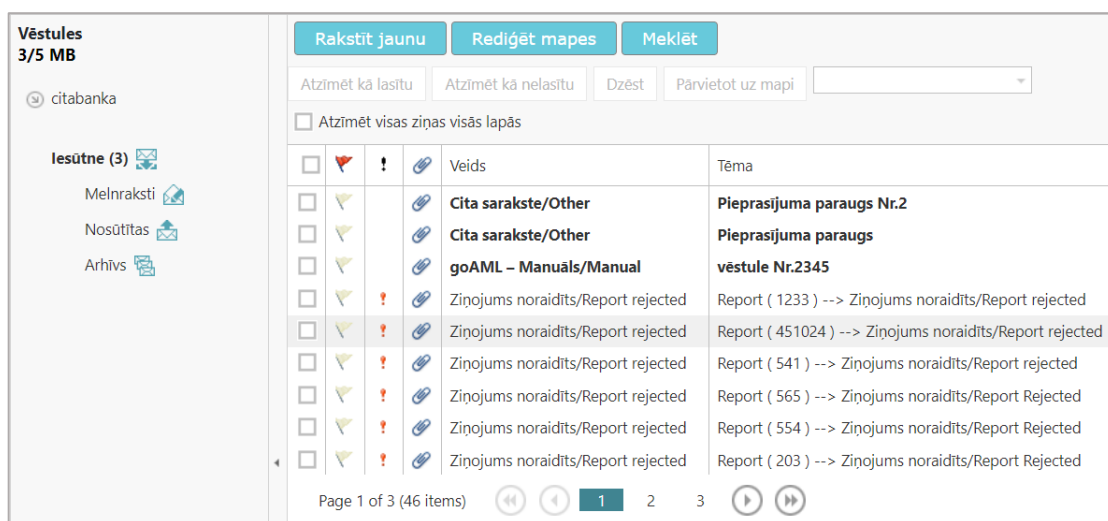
Vēstules
3/5 MB

citabanka

Iesūtne (3)
Melnraksti
Nosūtītas
Arhīvs

Rakstīt jaunu | Rediģēt mapes | Meklēt

Atzīmēt kā lasītu | Atzīmēt kā nelasītu | Dzēst | Pārvietot uz mapi

Atzīmēt visas ziņas visās lapās

| | | ! | | Veids | Tēma |
|---|---|---|---|---|---|
| | | | | Cita sarakste/Other | Pieprasījuma paraugs Nr.2 |
| | | | | Cita sarakste/Other | Pieprasījuma paraugs |
| | | | | goAML – Manuāls/Manual | vēstule Nr.2345 |
| | | ! | | Ziņojums noraidīts/Report rejected | Report ( 1233 ) --> Ziņojums noraidīts/Report rejected |
| | | ! | | Ziņojums noraidīts/Report rejected | Report ( 451024 ) --> Ziņojums noraidīts/Report rejected |
| | | ! | | Ziņojums noraidīts/Report rejected | Report ( 541 ) --> Ziņojums noraidīts/Report rejected |
| | | ! | | Ziņojums noraidīts/Report rejected | Report ( 565 ) --> Ziņojums noraidīts/Report Rejected |
| | | ! | | Ziņojums noraidīts/Report rejected | Report ( 554 ) --> Ziņojums noraidīts/Report Rejected |
| | | ! | | Ziņojums noraidīts/Report rejected | Report ( 203 ) --> Ziņojums noraidīts/Report Rejected |

Page 1 of 3 (46 items) 1 2 3